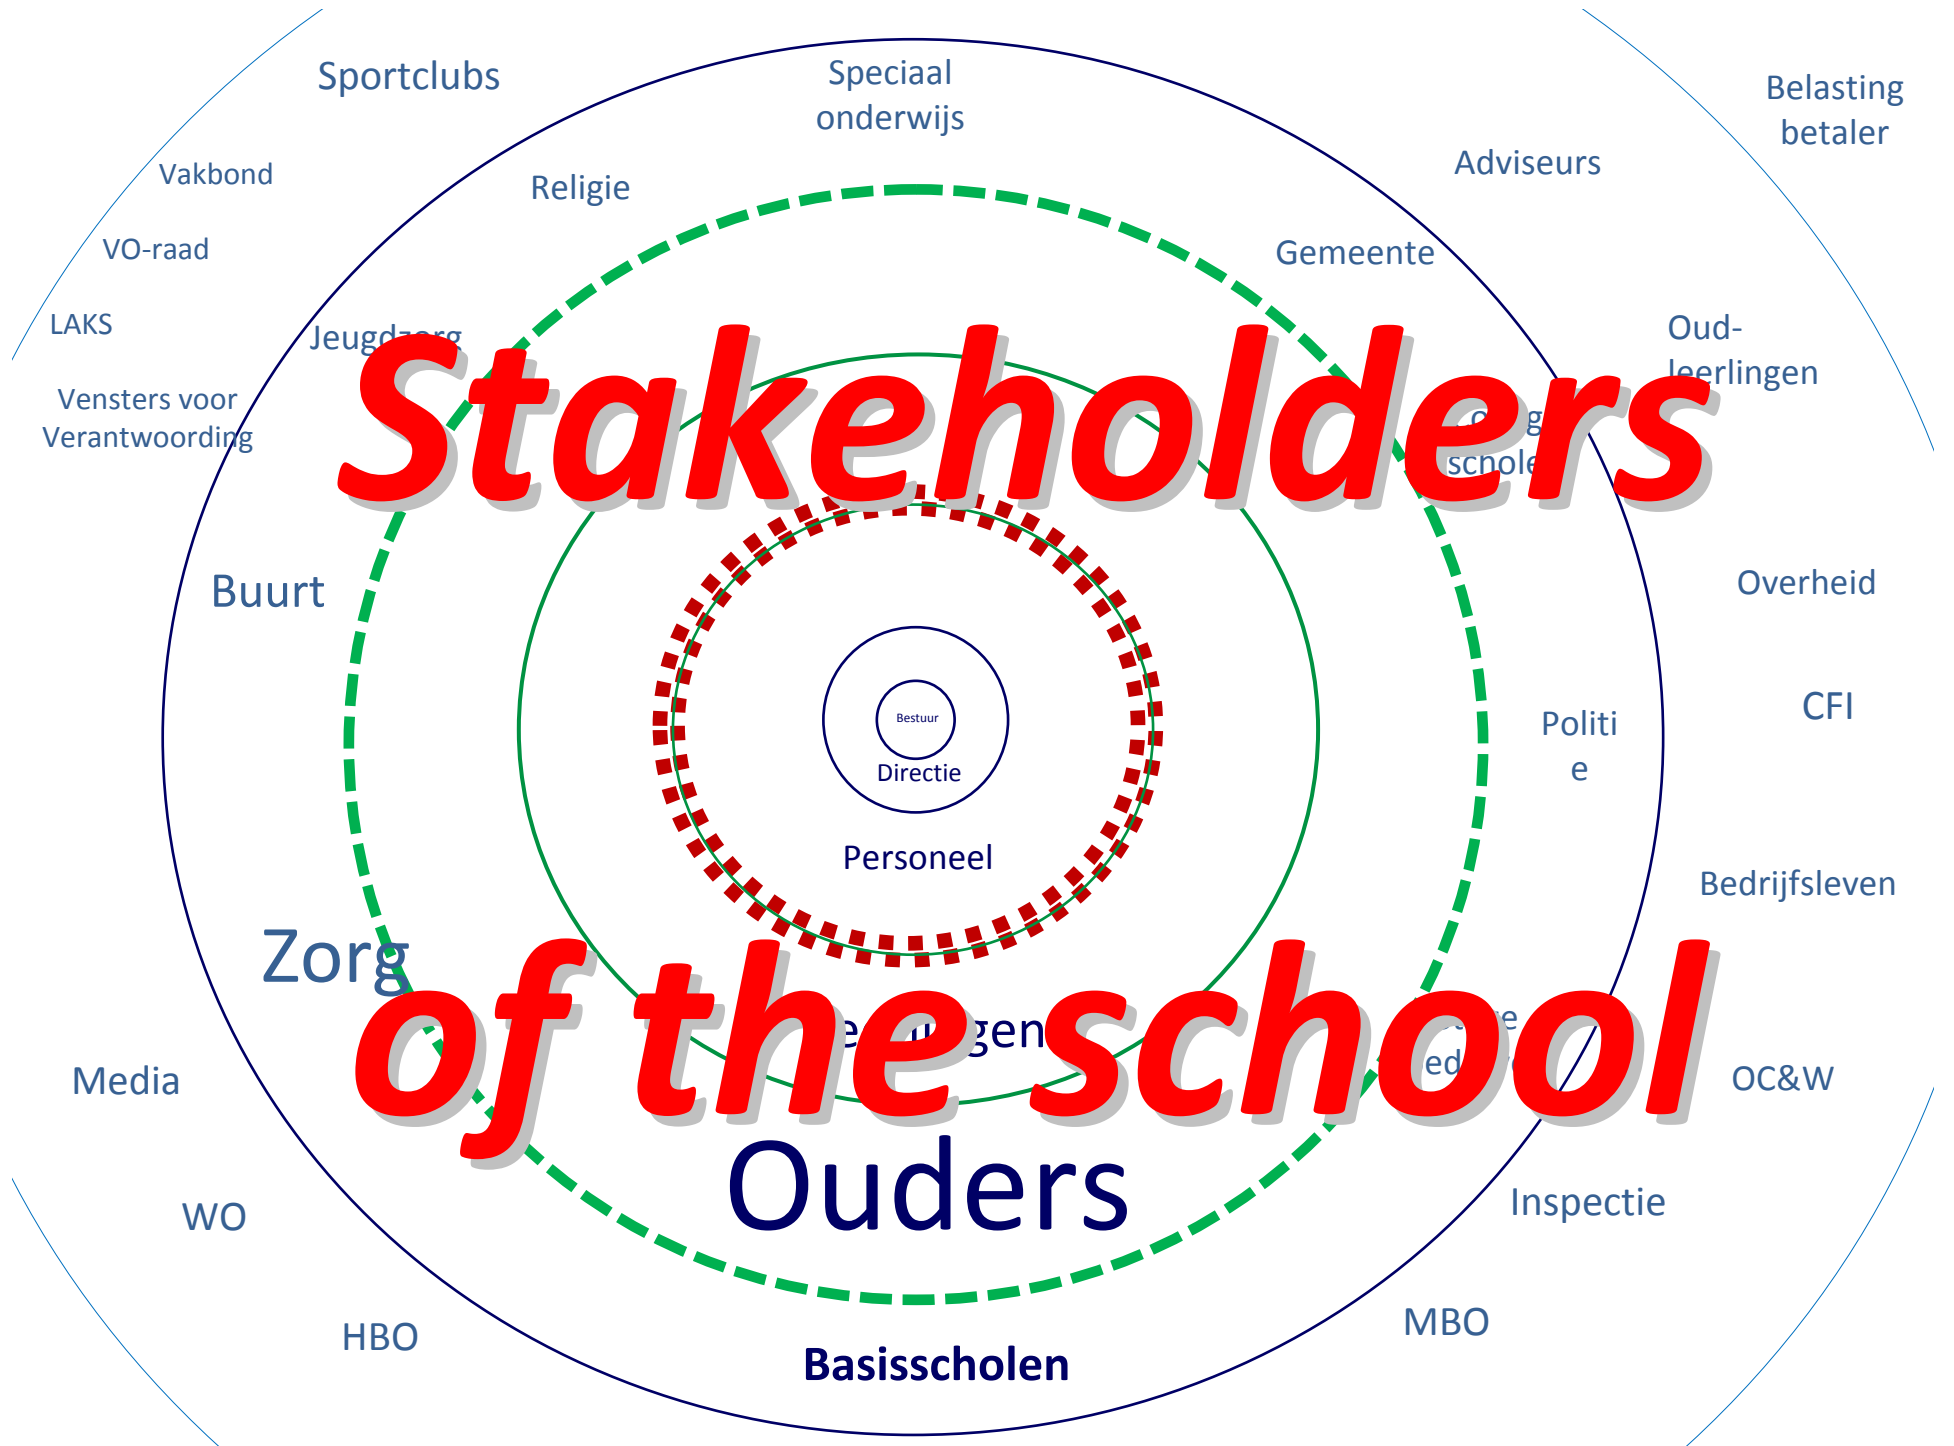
Sportclubs

Speciaal onderwijs

Belasting betaler

Vakbond

Religie

Adviseurs

VO-raad

Gemeente

LAKS

Jeugdzorg

Oud-leerlingen

Vensters voor Verantwoording

Stakeholders

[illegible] scholen

Buurt

Overheid

Bestuur

Directie

CFI

Politie

Personeel

Bedrijfsleven

Zorg

of the school

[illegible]lingen

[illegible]

Media

OC&W

Ouders

WO

Inspectie

HBO

MBO

Basisscholen